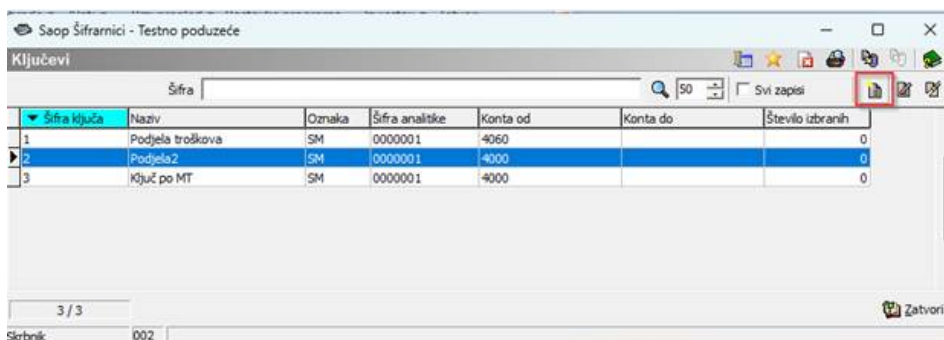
Saop Šifrarnici - Testno poduzeće

Ključevi

Šifra

50

Svi zapisi

| Šifra ključa | Naziv | Oznaka | Šifra analitike | Konta od | Konta do | Število izbranih |
|---|---|---|---|---|---|---|
| 1 | Podjela troškova | SM | 0000001 | 4060 | | 0 |
| 2 | Podjela2 | SM | 0000001 | 4000 | | 0 |
| 3 | Ključ po MT | SM | 0000001 | 4000 | | 0 |

3/3

Zatvori

Skrbnik 002